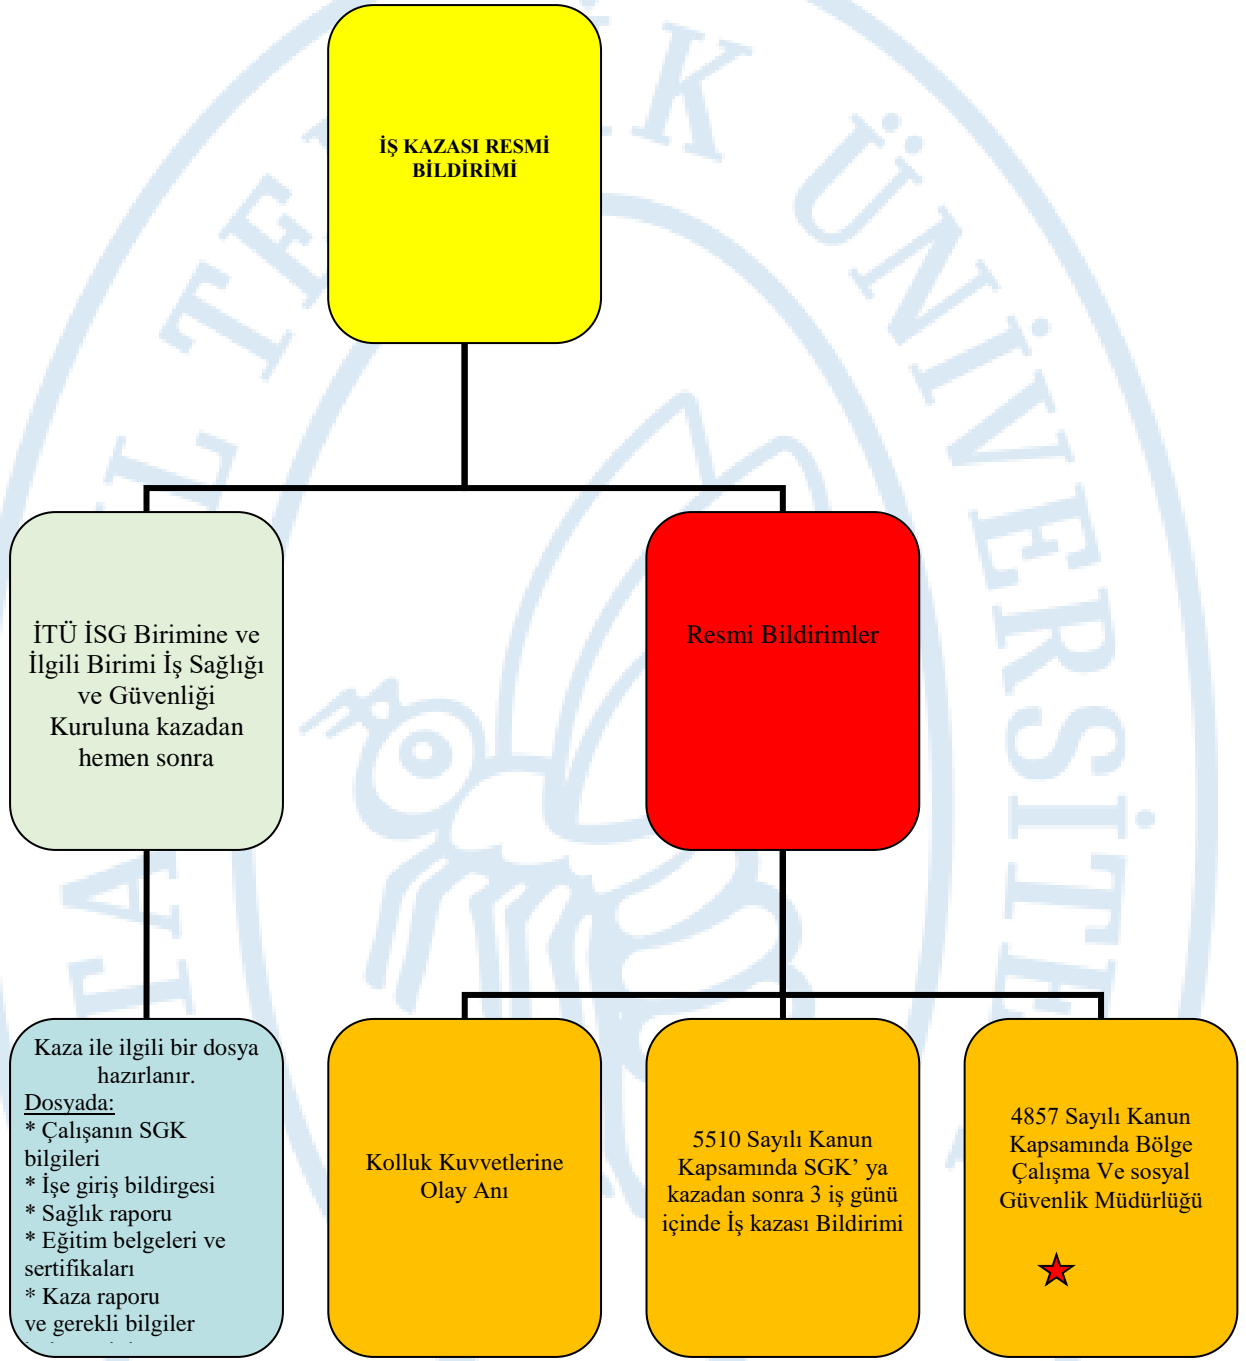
İŞ KAZASI RESMİ BİLDİRİMİ

İTÜ İSG Birimine ve İlgili Birimi İş Sağlığı ve Güvenliği Kuruluna kazadan hemen sonra

Resmi Bildirimler

Kaza ile ilgili bir dosya hazırlanır.
Dosyada:
* Çalışanın SGK bilgileri
* İşe giriş bildirgesi
* Sağlık raporu
* Eğitim belgeleri ve sertifikaları
* Kaza raporu
ve gerekli bilgiler
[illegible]

Kolluk Kuvvetlerine Olay Anı

5510 Sayılı Kanun Kapsamında SGK' ya kazadan sonra 3 iş günü içinde İş kazası Bildirimi

4857 Sayılı Kanun Kapsamında Bölge Çalışma Ve sosyal Güvenlik Müdürlüğü

TEKNİK ÜNİVERSİTESİ